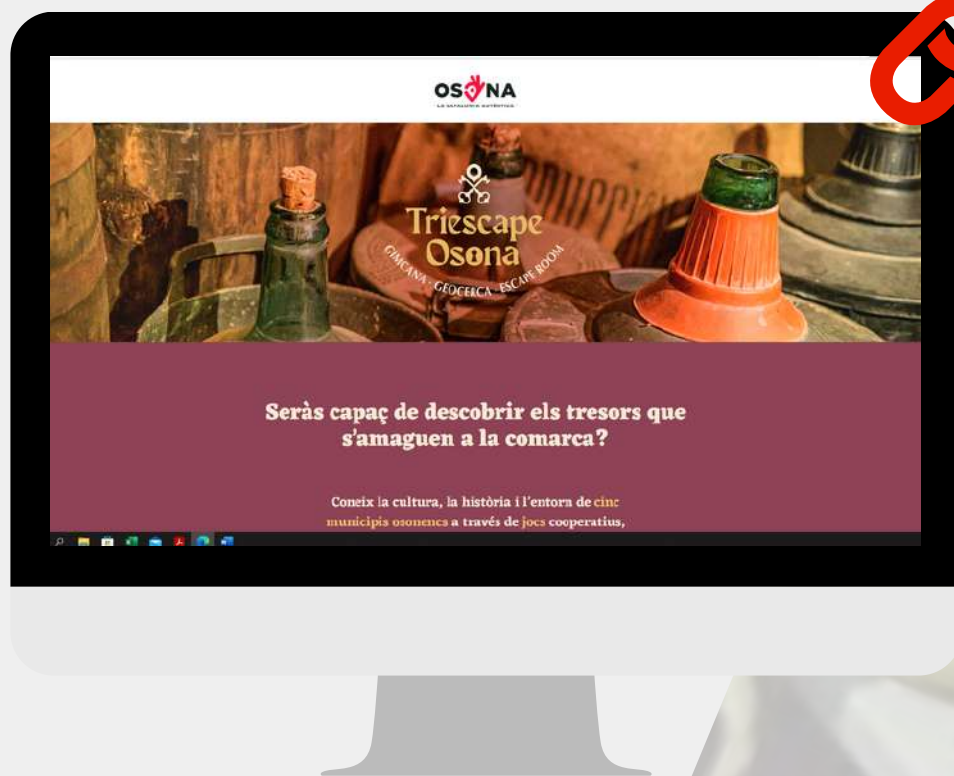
OSONA
LA CATALUNYA AUTÈNTICA

Triescape Osona
GIMCANA · GEOCERCA · ESCAPE ROOM

Seràs capaç de descobrir els tresors que s'amaguen a la comarca?

Coneix la cultura, la història i l'entorn de cinc municipis osonencs a través de jocs cooperatius,